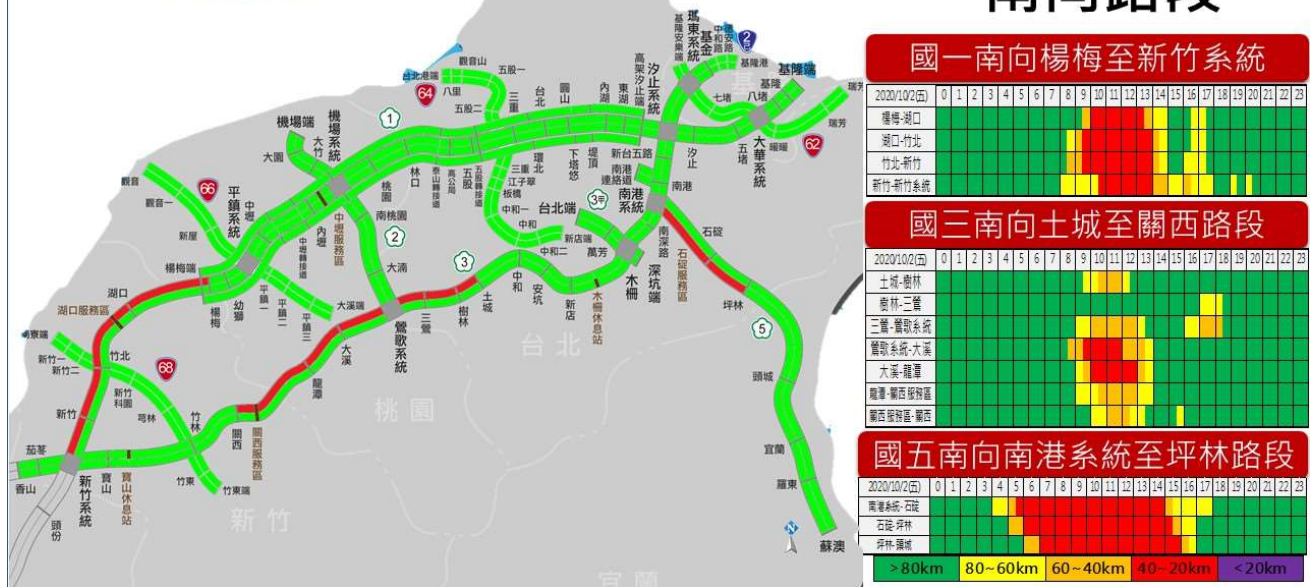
南向路段

國一南向楊梅至新竹系統

| 2020/10/2(五) | 0 | 1 | 2 | 3 | 4 | 5 | 6 | 7 | 8 | 9 | 10 | 11 | 12 | 13 | 14 | 15 | 16 | 17 | 18 | 19 | 20 | 21 | 22 | 23 |
|---|---|---|---|---|---|---|---|---|---|---|---|---|---|---|---|---|---|---|---|---|---|---|---|---|
| 楊梅-湖口 | | | | | | | | | | | | | | | | | | | | | | | | |
| 湖口-竹北 | | | | | | | | | | | | | | | | | | | | | | | | |
| 竹北-新竹 | | | | | | | | | | | | | | | | | | | | | | | | |
| 新竹-新竹系統 | | | | | | | | | | | | | | | | | | | | | | | | |

國三南向土城至關西路段

| 2020/10/2(五) | 0 | 1 | 2 | 3 | 4 | 5 | 6 | 7 | 8 | 9 | 10 | 11 | 12 | 13 | 14 | 15 | 16 | 17 | 18 | 19 | 20 | 21 | 22 | 23 |
|---|---|---|---|---|---|---|---|---|---|---|---|---|---|---|---|---|---|---|---|---|---|---|---|---|
| 土城-樹林 | | | | | | | | | | | | | | | | | | | | | | | | |
| 樹林-三鶯 | | | | | | | | | | | | | | | | | | | | | | | | |
| 三鶯-鶯歌系統 | | | | | | | | | | | | | | | | | | | | | | | | |
| 鶯歌系統-大溪 | | | | | | | | | | | | | | | | | | | | | | | | |
| 大溪-龍潭 | | | | | | | | | | | | | | | | | | | | | | | | |
| 龍潭-關西服務區 | | | | | | | | | | | | | | | | | | | | | | | | |
| 關西服務區-關西 | | | | | | | | | | | | | | | | | | | | | | | | |

國五南向南港系統至坪林路段

| 2020/10/2(五) | 0 | 1 | 2 | 3 | 4 | 5 | 6 | 7 | 8 | 9 | 10 | 11 | 12 | 13 | 14 | 15 | 16 | 17 | 18 | 19 | 20 | 21 | 22 | 23 |
|---|---|---|---|---|---|---|---|---|---|---|---|---|---|---|---|---|---|---|---|---|---|---|---|---|
| 南港系統-石碇 | | | | | | | | | | | | | | | | | | | | | | | | |
| 石碇-坪林 | | | | | | | | | | | | | | | | | | | | | | | | |
| 坪林-頭城 | | | | | | | | | | | | | | | | | | | | | | | | |

>80km 80~60km 60~40km 40~20km <20km

瑪東系統 基金 基隆港 中和 安樂路 2 基隆端 基隆 八堵 七堵 瑞芳 62 大華系統 五堵 汐止系統 汐止 東湖 內湖 高架汐止端 基隆安樂端 觀音山 台北港端 八里 64 五股一 五股二 三重 台北 圓山 五股 林口 機場端 機場系統 大竹 大園 1 觀音 觀音一 66 平鎮系統 中壢 新屋 桃園 南桃園 2 中壢服務區 內壢 中壢轉接道 泰山轉接道 五股轉接道 高公局 環北 江子翠 板橋 三重一 下塔悠 堤頂 新台五路 南港 南港連絡道 南港系統 3 台北端 中和一 中和 新店端 中和二 萬芳 木柵 深坑端 南深路 石碇 石碇服務區 坪林 5 頭城 宜蘭 羅東 蘇澳 大湳 3 土城 樹林 安坑 新店 木柵休息站 台北 三鶯 鶯歌系統 大溪 龍潭 桃園 大溪端 楊梅端 幼獅 楊梅 平鎮一 平鎮二 平鎮三 湖口 湖口服務區 竹北 新竹一 新竹二 新竹 68 新竹科園 芎林 竹林 關西 關西服務區 竹東 竹東端 寶山 寶山休息站 新竹系統 茄苳 香山 頭份 新竹 宜蘭